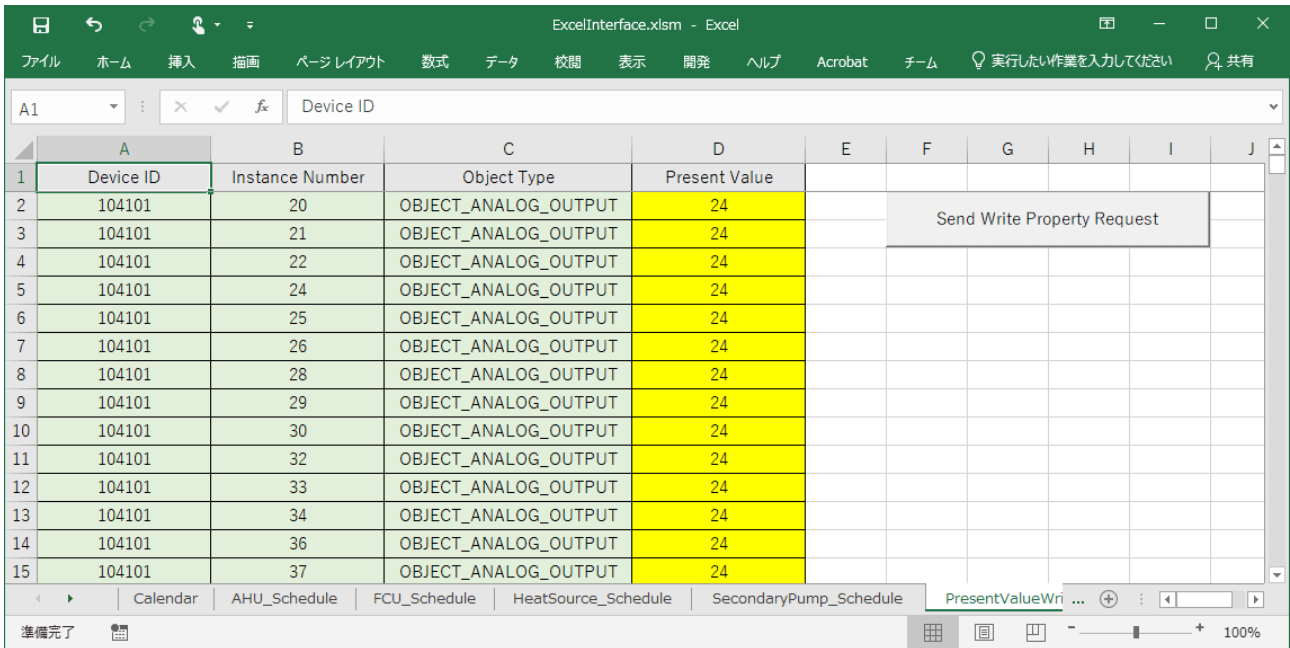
ExcelInterface.xlsm - Excel

ファイル ホーム 挿入 描画 ページ レイアウト 数式 データ 校閲 表示 開発 ヘルプ Acrobat チーム 実行したい作業を入力してください 共有

A1 Device ID

| | A | B | C | D | E | F | G | H | I | J |
|---|---|---|---|---|---|---|---|---|---|---|
| 1 | Device ID | Instance Number | Object Type | Present Value | | | | | | |
| 2 | 104101 | 20 | OBJECT_ANALOG_OUTPUT | 24 | | | | | | |
| 3 | 104101 | 21 | OBJECT_ANALOG_OUTPUT | 24 | | | | | | |
| 4 | 104101 | 22 | OBJECT_ANALOG_OUTPUT | 24 | | | | | | |
| 5 | 104101 | 24 | OBJECT_ANALOG_OUTPUT | 24 | | | | | | |
| 6 | 104101 | 25 | OBJECT_ANALOG_OUTPUT | 24 | | | | | | |
| 7 | 104101 | 26 | OBJECT_ANALOG_OUTPUT | 24 | | | | | | |
| 8 | 104101 | 28 | OBJECT_ANALOG_OUTPUT | 24 | | | | | | |
| 9 | 104101 | 29 | OBJECT_ANALOG_OUTPUT | 24 | | | | | | |
| 10 | 104101 | 30 | OBJECT_ANALOG_OUTPUT | 24 | | | | | | |
| 11 | 104101 | 32 | OBJECT_ANALOG_OUTPUT | 24 | | | | | | |
| 12 | 104101 | 33 | OBJECT_ANALOG_OUTPUT | 24 | | | | | | |
| 13 | 104101 | 34 | OBJECT_ANALOG_OUTPUT | 24 | | | | | | |
| 14 | 104101 | 36 | OBJECT_ANALOG_OUTPUT | 24 | | | | | | |
| 15 | 104101 | 37 | OBJECT_ANALOG_OUTPUT | 24 | | | | | | |

Send Write Property Request

Calendar | AHU_Schedule | FCU_Schedule | HeatSource_Schedule | SecondaryPump_Schedule | PresentValueWri ...

準備完了 100%